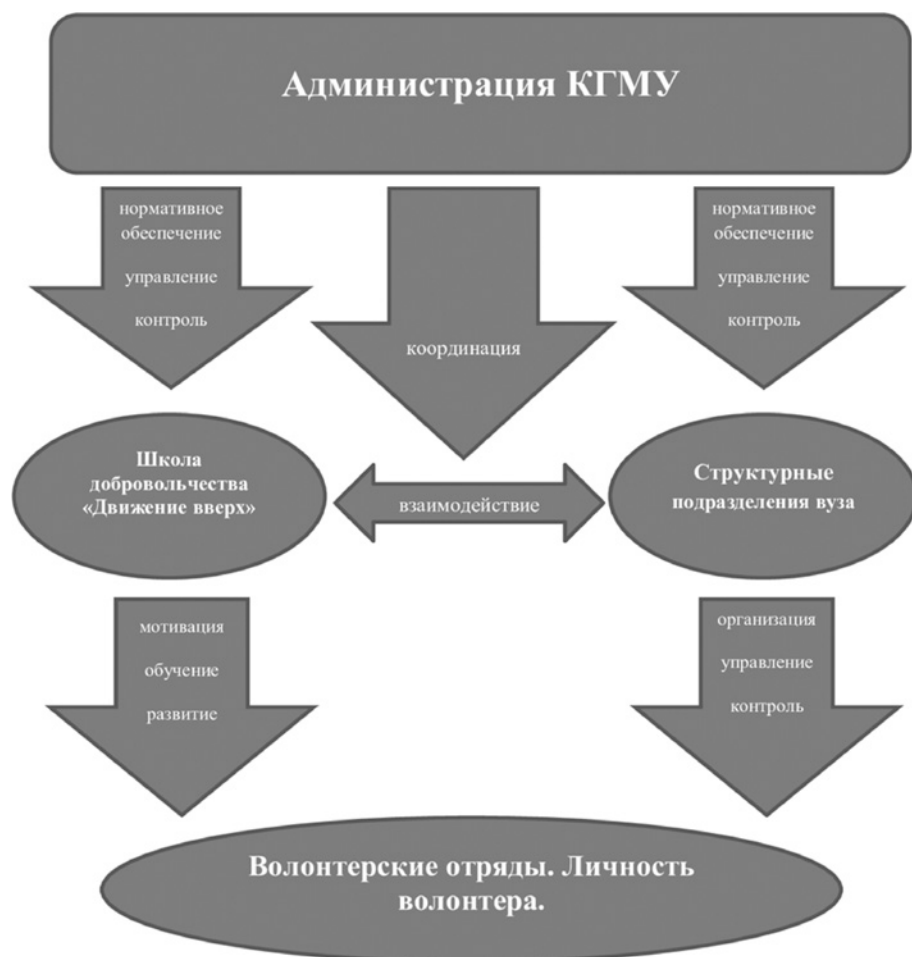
Администрация КГМУ

нормативное обеспечение
управление
контроль

координация

нормативное обеспечение
управление
контроль

Школа добровольчества «Движение вверх»

взаимодействие

Структурные подразделения вуза

мотивация
обучение
развитие

организация
управление
контроль

Волонтерские отряды. Личность волонтера.